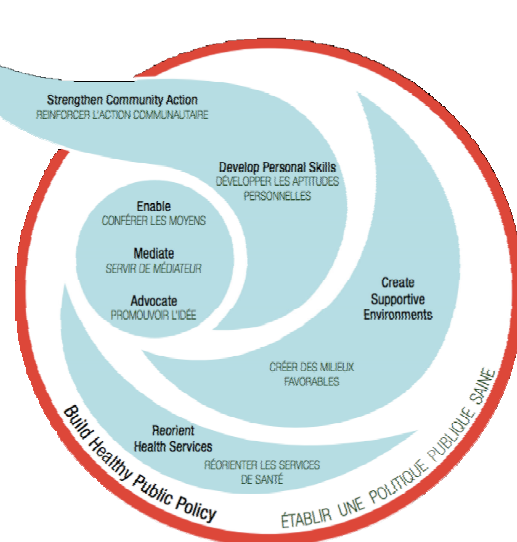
Strengthen Community Action
REINFORCER L'ACTION COMMUNAUTAIRE

Develop Personal Skills
DÉVELOPPER LES APTITUDES PERSONNELLES

Enable
CONFÉRER LES MOYENS

Mediate
SERVIR DE MÉDIATEUR

Advocate
PROMOUVOIR L'IDÉE

Create Supportive Environments

CRÉER DES MILIEUX FAVORABLES

Reorient Health Services
RÉORIENTER LES SERVICES DE SANTÉ

Build Healthy Public Policy

ÉTABLIR UNE POLITIQUE PUBLIQUE SAINE